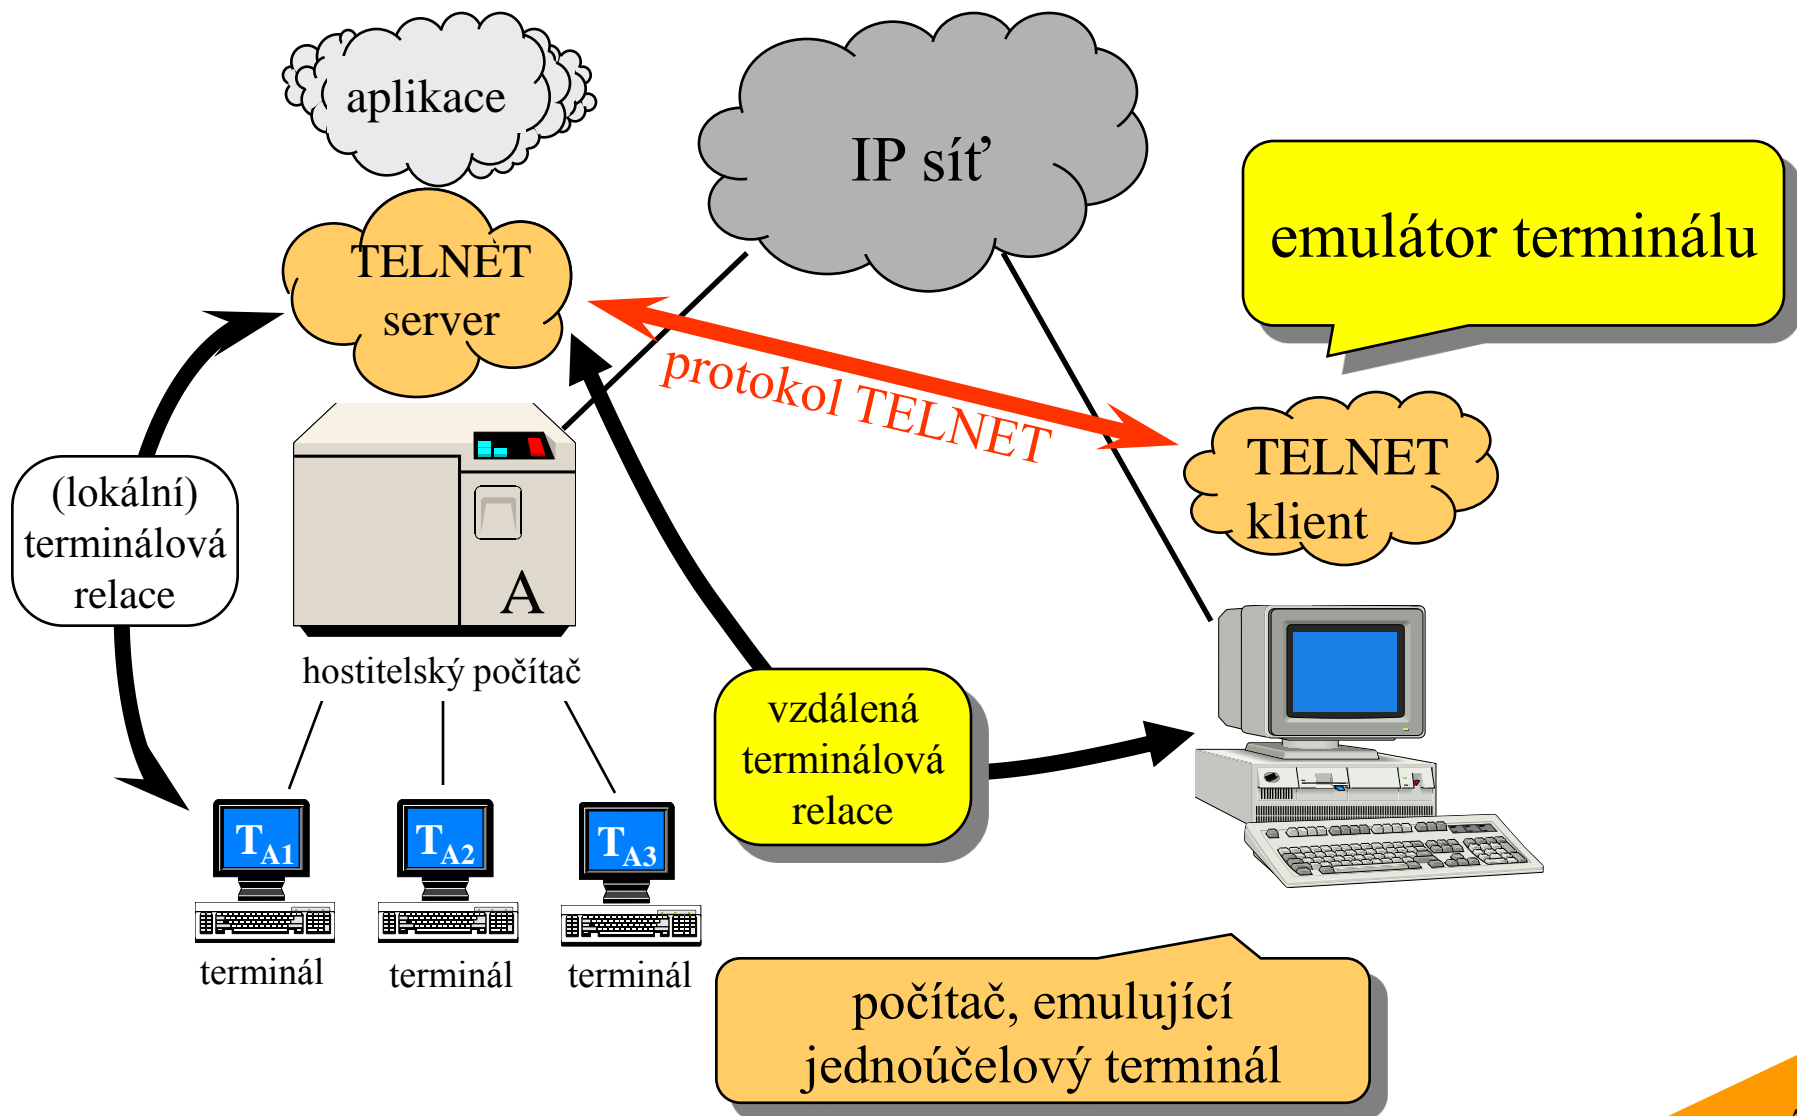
aplikace

IP síť

emulátor terminálu

TELNET server

protokol TELNET

TELNET klient

(lokální) terminálová relace

A

hostitelský počítač

vzdálená terminálová relace

$T_{A1}$

$T_{A2}$

$T_{A3}$

terminál

terminál

terminál

počítač, emulující jednoúčelový terminál